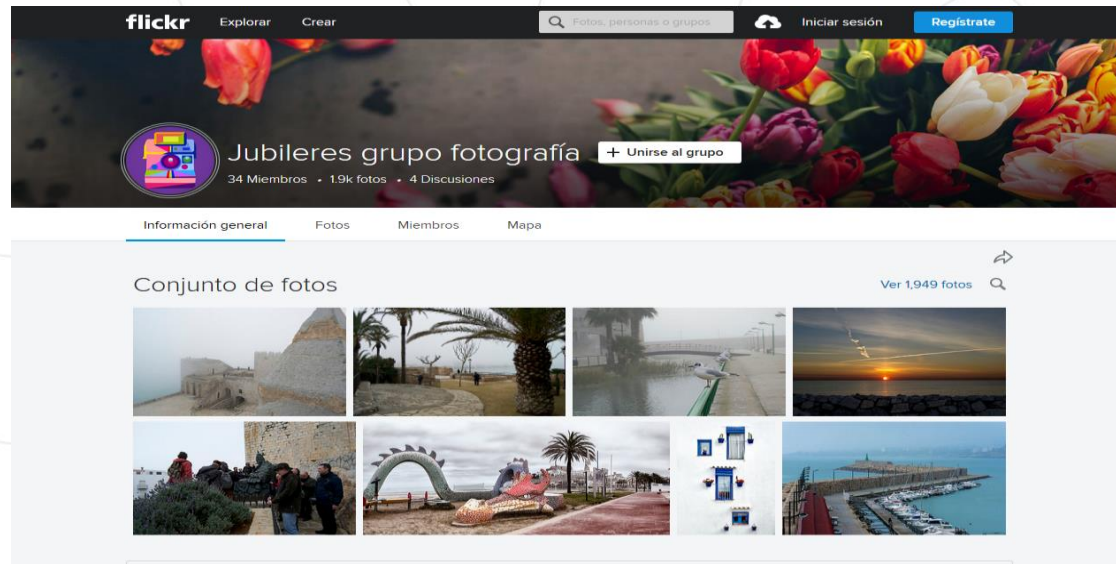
flickr Explorar Crear

Fotos, personas o grupos

Iniciar sesión Regístrate

Jubileres grupo fotografía

+ Unirse al grupo

34 Miembros • 1.9k fotos • 4 Discusiones

Información general Fotos Miembros Mapa

Conjunto de fotos

Ver 1,949 fotos